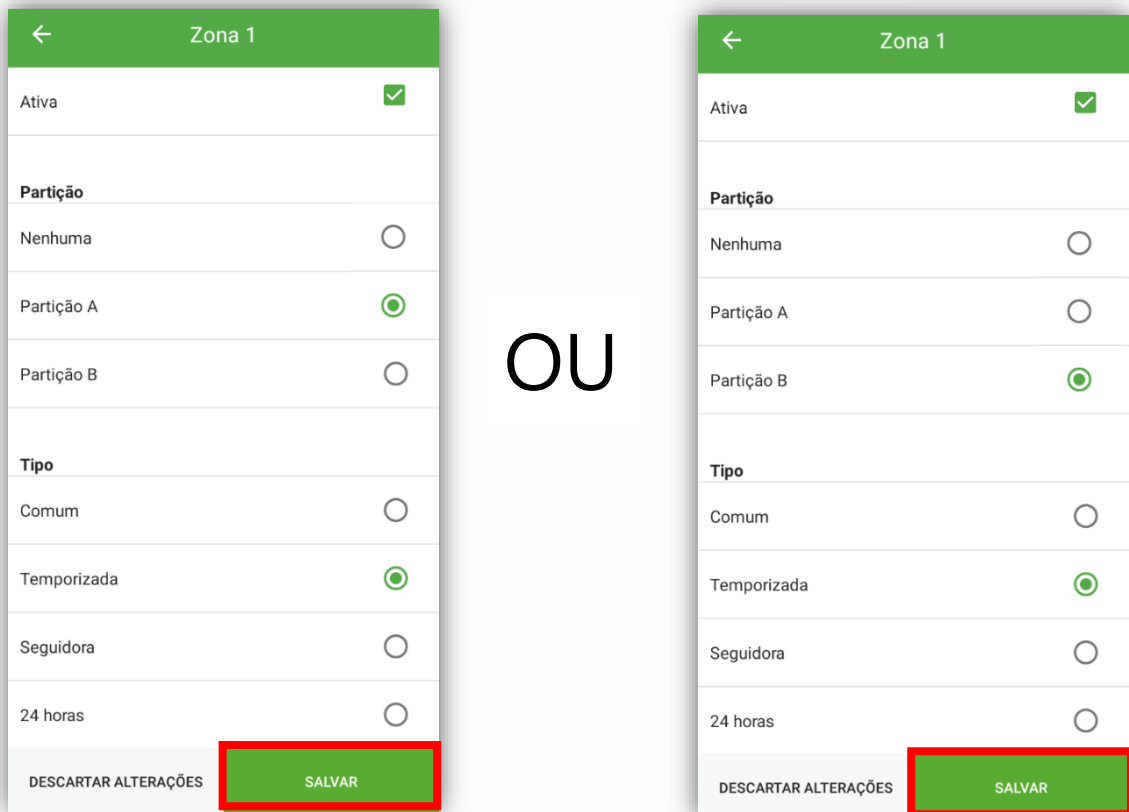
←
Zona 1

Ativa

Partição

Nenhuma

Partição A

Partição B

Tipo

Comum

Temporizada

Seguidora

24 horas

DESCARTAR ALTERAÇÕES

SALVAR

OU

←
Zona 1

Ativa

Partição

Nenhuma

Partição A

Partição B

Tipo

Comum

Temporizada

Seguidora

24 horas

DESCARTAR ALTERAÇÕES

SALVAR